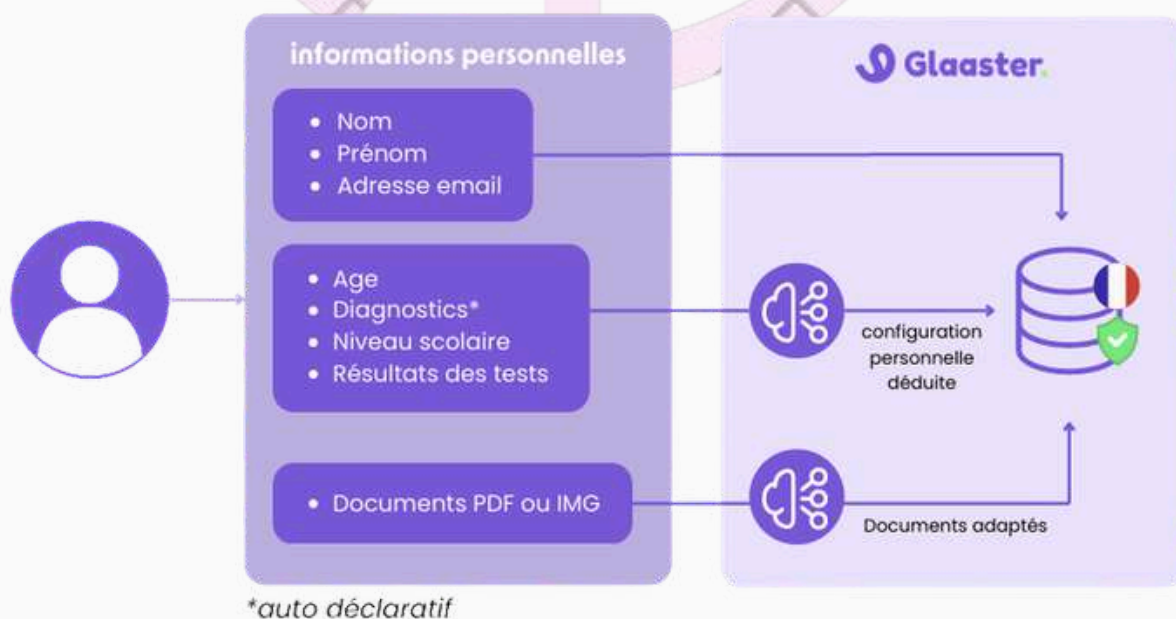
informations personnelles

- Nom
- Prénom
- Adresse email

- Age
- Diagnostics*
- Niveau scolaire
- Résultats des tests

- Documents PDF ou IMG

Glaaster.

configuration personnelle déduite

Documents adaptés

*auto déclaratif